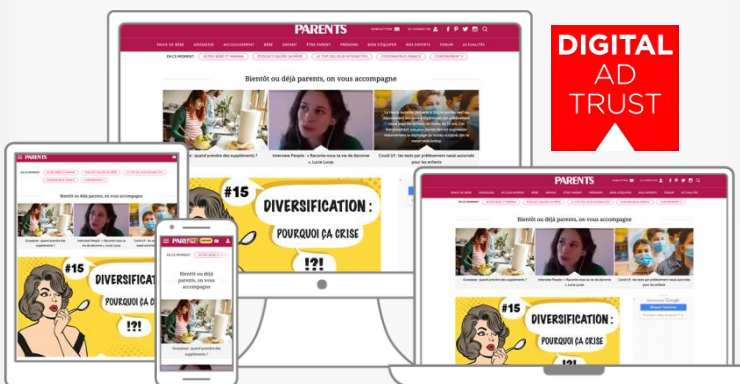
PARENTS

Bientôt ou déjà parents, on vous accompagne

Grossesse : quand prendre des suppléments ?

Interview People : « Raconte-nous la vie de daronne » Lucie Lucas

Covid-19 : les tests par prélèvement nasal autorisés pour les enfants

#15

DIVERSIFICATION :

POURQUOI ÇA CRISE

!?!

DIGITAL AD TRUST

PARENTS

Bientôt ou déjà parents, on vous accompagne

Grossesse : quand prendre des suppléments ?

Interview People : « Raconte-nous la vie de daronne » Lucie Lucas

#15

DIVERSIFICATION

POURQUOI ÇA CRISE

!?!

PARENTS

Bientôt ou déjà parents, on vous accompagne

Grossesse : quand prendre des suppléments ?

PARENTS

Bientôt ou déjà parents, on vous accompagne

Grossesse : quand prendre des suppléments ?

Interview People : « Raconte-nous la vie de daronne » Lucie Lucas

Covid-19 : les tests par prélèvement nasal autorisés pour les enfants

#15

DIVERSIFICATION :

POURQUOI ÇA CRISE

!?!